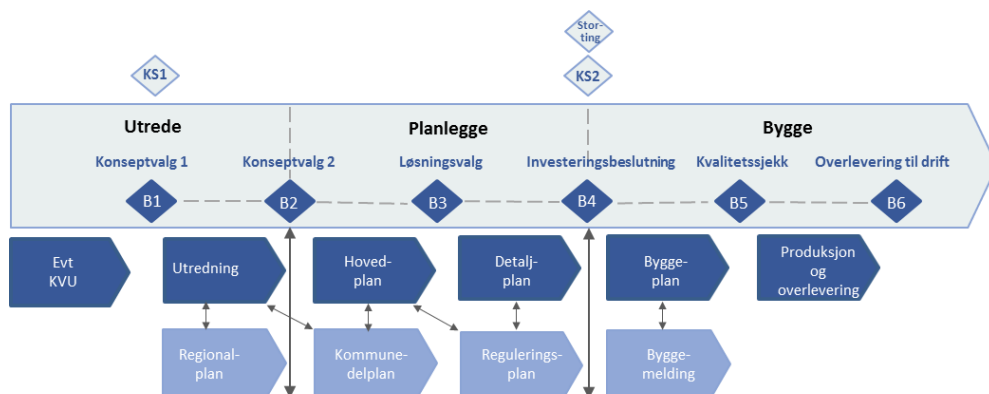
Stor-ting

KS1

KS2

Utrede

Planlegge

Bygge

Konseptvalg 1

Konseptvalg 2

Løsningsvalg

Investeringsbeslutning

Kvalitetssjekk

Overlevering til drift

B1

B2

B3

B4

B5

B6

Evt KVU

Utredning

Hoved-plan

Detalj-plan

Bygge-plan

Produksjon og overlevering

Regional-plan

Kommune-delplan

Regulerings-plan

Bygge-melding